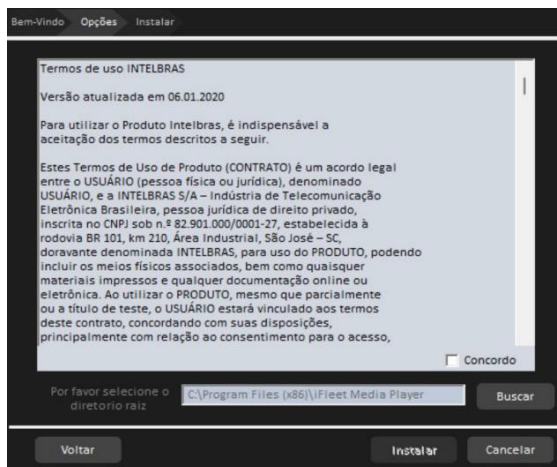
Bem-Vindo Opções Instalar

Termos de uso INTELBRAS

Versão atualizada em 06.01.2020

Para utilizar o Produto Intelbras, é indispensável a aceitação dos termos descritos a seguir.

Estes Termos de Uso de Produto (CONTRATO) é um acordo legal entre o USUÁRIO (pessoa física ou jurídica), denominado USUÁRIO, e a INTELBRAS S/A – Indústria de Telecomunicação Eletrônica Brasileira, pessoa jurídica de direito privado, inscrita no CNPJ sob n.º 82.901.000/0001-27, estabelecida à rodovia BR 101, km 210, Área Industrial, São José – SC, doravante denominada INTELBRAS, para uso do PRODUTO, podendo incluir os meios físicos associados, bem como quaisquer materiais impressos e qualquer documentação online ou eletrônica. Ao utilizar o PRODUTO, mesmo que parcialmente ou a título de teste, o USUÁRIO estará vinculado aos termos deste contrato, concordando com suas disposições, principalmente com relação ao consentimento para o acesso,

Concordo

Por favor selecione o diretorio raiz

C:\Program Files (x86)\iFleet Media Player

Buscar

Voltar

Instalar

Cancelar